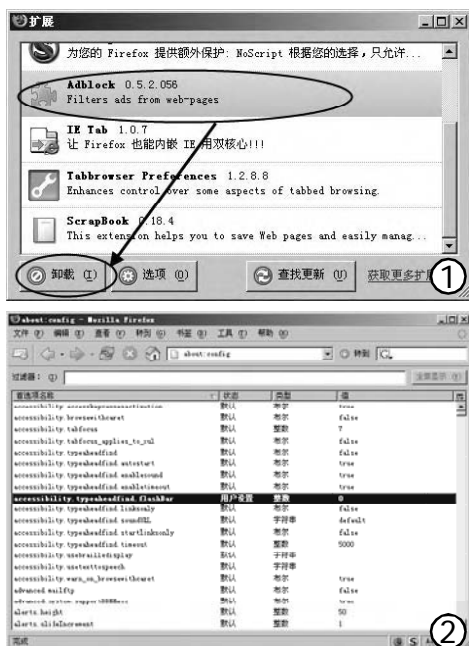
扩展

为您的 Firefox 提供额外保护：NoScript 根据您的选择，只允许...

Adblock 0.5.2.056
Filters ads from web-pages

IE Tab 1.0.7
让 Firefox 也能内嵌 IE 用双核心!!!

Tabbrowser Preferences 1.2.8.8
Enhances control over some aspects of tabbed browsing.

ScrapBook 0.18.4
This extension helps you to save Web pages and easily manag...

卸载 (U) 选项 (O) 查找更新 (U) 获取更多扩展

①

about:config - Mozilla Firefox

文件(F) 编辑(E) 查看(V) 转到(G) 书签(B) 工具(T) 帮助(H)

about:config

过滤器：(I)

| 首选项名称 | 状态 | 类型 | 值 |
|---|---|---|---|
| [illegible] | 默认 | 布尔 | true |
| accessibility.browsewithcaret | 默认 | 布尔 | false |
| accessibility.tabfocus | 默认 | 整数 | 7 |
| accessibility.tabfocus_applies_to_xul | 默认 | 布尔 | false |
| accessibility.typeaheadfind | 默认 | 布尔 | true |
| accessibility.typeaheadfind.autostart | 默认 | 布尔 | true |
| accessibility.typeaheadfind.enablesound | 默认 | 布尔 | true |
| accessibility.typeaheadfind.enabletimeout | 默认 | 布尔 | true |
| accessibility.typeaheadfind.flashBar | 用户设置 | 整数 | 0 |
| accessibility.typeaheadfind.linksonly | 默认 | 布尔 | false |
| accessibility.typeaheadfind.soundURL | 默认 | 字符串 | default |
| accessibility.typeaheadfind.startlinksonly | 默认 | 布尔 | false |
| accessibility.typeaheadfind.timeout | 默认 | 整数 | 5000 |
| accessibility.usebrailledisplay | 默认 | 字符串 | |
| accessibility.usetexttospeech | 默认 | 字符串 | |
| accessibility.warn_on_browsewithcaret | 默认 | 布尔 | true |
| advanced.mailftp | 默认 | 布尔 | false |
| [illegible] | 默认 | 布尔 | true |
| alerts.height | 默认 | 整数 | 50 |
| alerts.slideIncrement | 默认 | 整数 | 1 |

完成

②